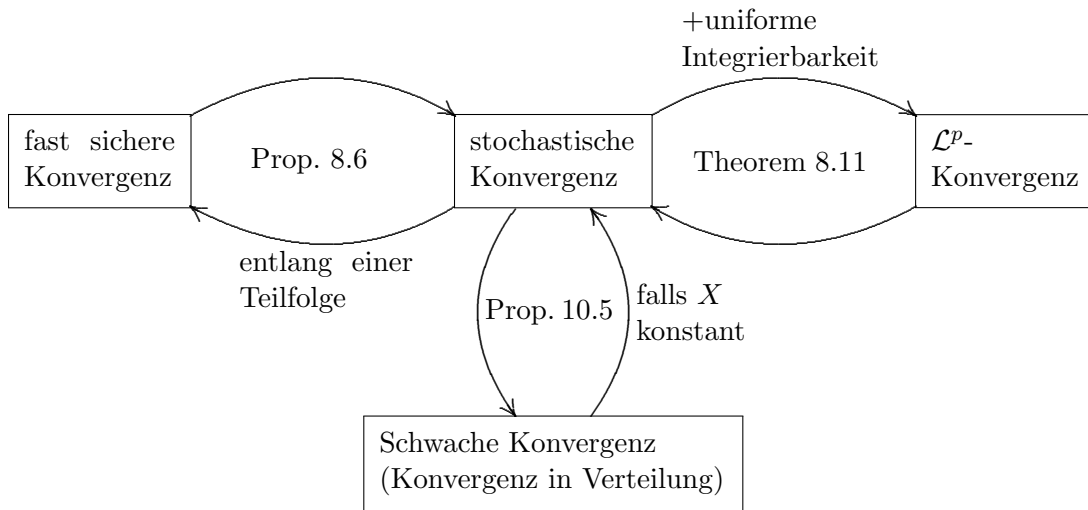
+uniforme Integrierbarkeit

fast sichere Konvergenz

Prop. 8.6

stochastische Konvergenz

Theorem 8.11

$\mathcal{L}^p$-Konvergenz

entlang einer Teilfolge

Prop. 10.5

falls $X$ konstant

Schwache Konvergenz (Konvergenz in Verteilung)